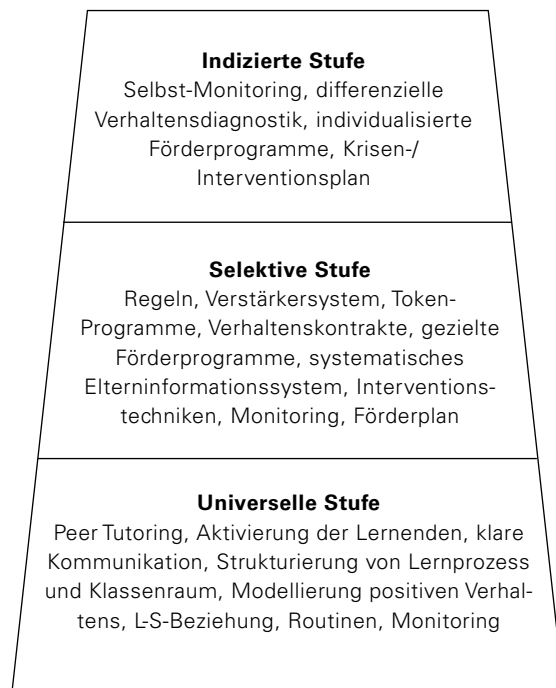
**Indizierte Stufe**
Selbst-Monitoring, differenzielle Verhaltensdiagnostik, individualisierte Förderprogramme, Krisen-/ Interventionsplan

**Selektive Stufe**
Regeln, Verstärkersystem, Token-Programme, Verhaltenskontrakte, gezielte Förderprogramme, systematisches Elterninformationssystem, Interventionstechniken, Monitoring, Förderplan

**Universelle Stufe**
Peer Tutoring, Aktivierung der Lernenden, klare Kommunikation, Strukturierung von Lernprozess und Klassenraum, Modellierung positiven Verhaltens, L-S-Beziehung, Routinen, Monitoring